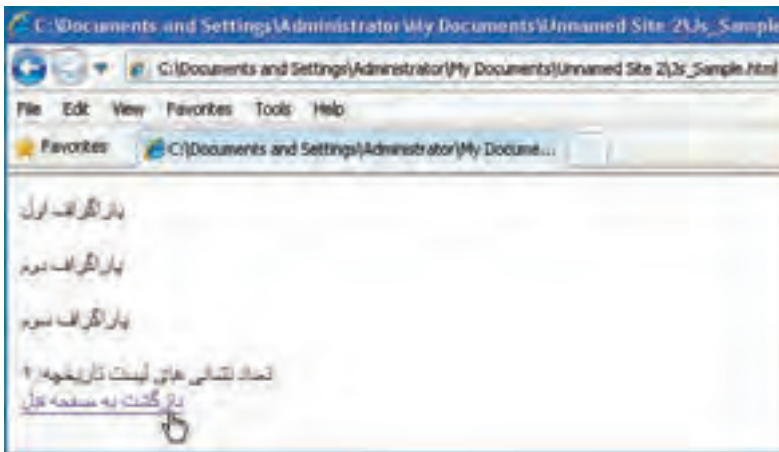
C:\Documents and Settings\Administrator\My Documents\Unnamed Site 2\Js_Sample

C:\Documents and Settings\Administrator\My Documents\Unnamed Site 2\Js_Sample.html

File Edit View Favorites Tools Help

Favorites C:\Documents and Settings\Administrator\My Docume...

پاراگراف اول

پاراگراف دوم

پاراگراف سوم

تعداد نشانی های لیست تاریخچه: ۲

بازگشت به صفحه قبل